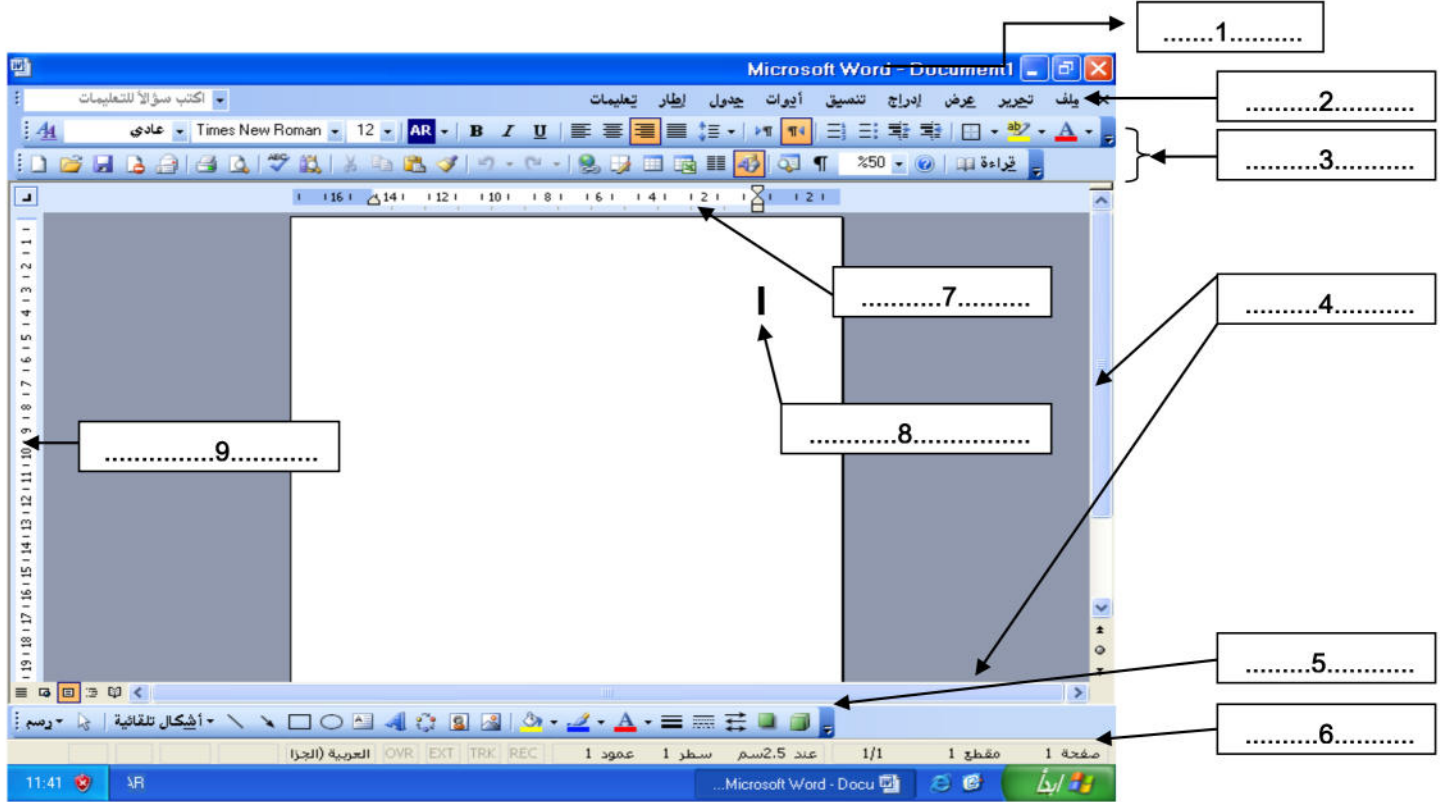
.......1..........

Microsoft Word - Document1

اكتب سؤالاً للتعليمات

ملف تحرير عرض إدراج تنسيق أدوات جدول إطار تعليمات

..........2...........

عادي Times New Roman 12 AR B I U

%50 قراءة

..........3...........

16 14 12 10 8 6 4 2 2

...........7..........

..........4...........

I

............8................

...............9...........

1 2 3 4 5 6 7 8 9 10 11 12 13 14 15 16 17 18 19

.........5............

رسم أشكال تلقائية

..........6...........

صفحة 1 مقطع 1 1/1 عند 2.5سم سطر 1 عمود 1 REC TRK EXT OVR العربية (الجزا

11:41 AR Microsoft Word - Docu... ابدأ